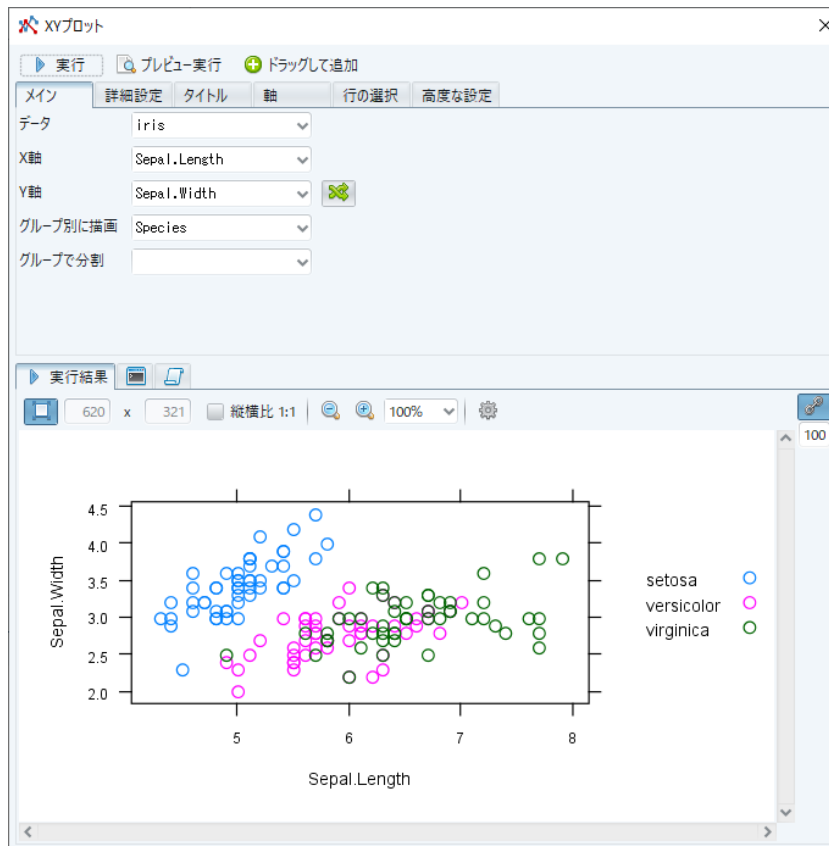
XYプロット

実行
プレビュー実行
ドラッグして追加

メイン
詳細設定
タイトル
軸
行の選択
高度な設定

データ iris
X軸 Sepal.Length
Y軸 Sepal.Width
グループ別に描画 Species
グループで分割

実行結果

620 x 321
縦横比 1:1
100%
100

4.5
4.0
3.5
3.0
2.5
2.0
Sepal.Width

5
6
7
8
Sepal.Length

setosa
versicolor
virginica